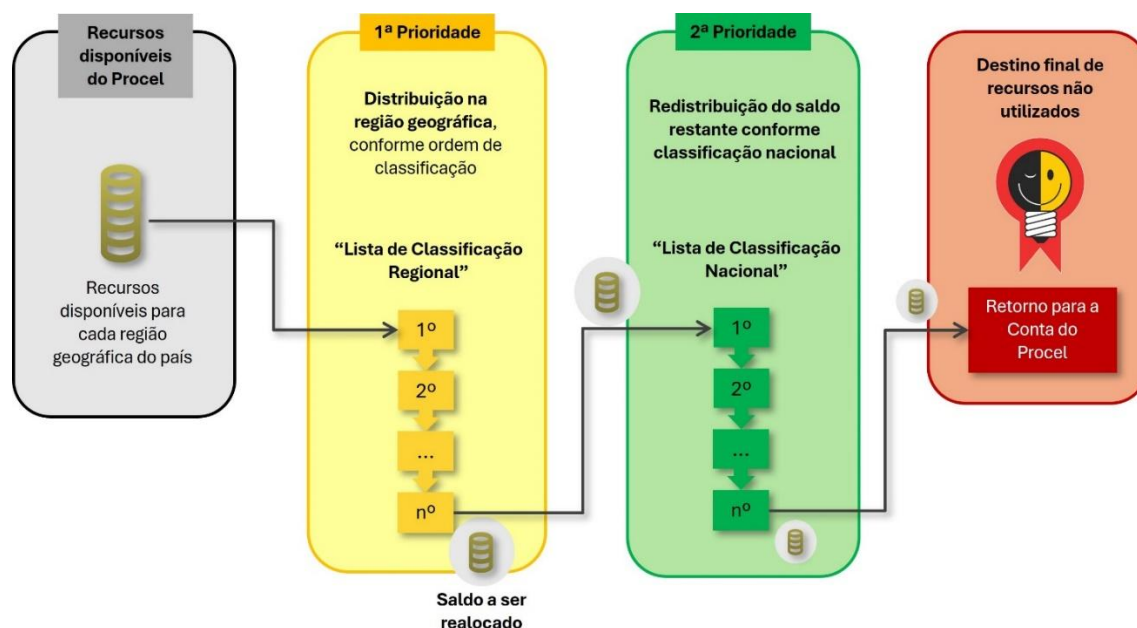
Recursos disponíveis do Procel

Recursos disponíveis para cada região geográfica do país

1ª Prioridade

Distribuição na região geográfica, conforme ordem de classificação

"Lista de Classificação Regional"

1º

2º

...

nº

Saldo a ser realocado

2ª Prioridade

Redistribuição do saldo restante conforme classificação nacional

"Lista de Classificação Nacional"

1º

2º

...

nº

Destino final de recursos não utilizados

Retorno para a Conta do Procel